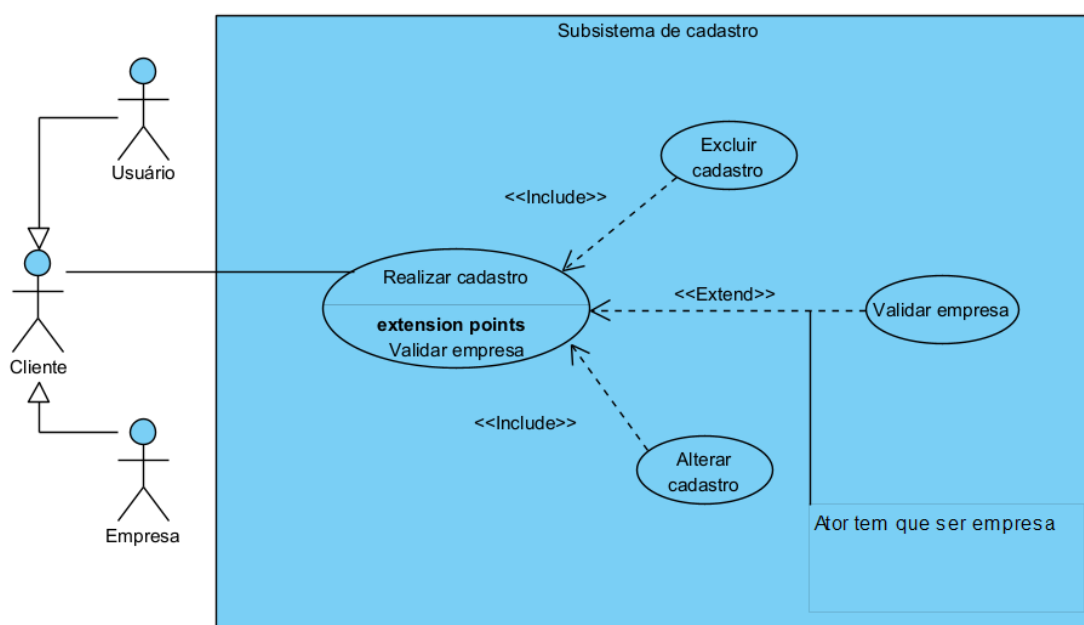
Subsistema de cadastro

Usuário

Cliente

Empresa

Excluir cadastro

<<Include>>

Realizar cadastro

extension points
Validar empresa

<<Extend>>

Validar empresa

<<Include>>

Alterar cadastro

Ator tem que ser empresa